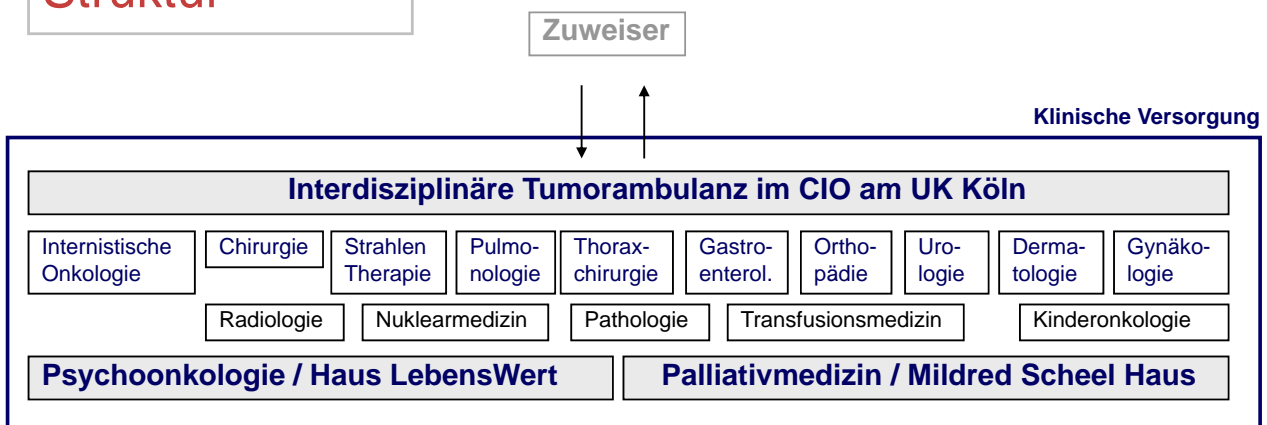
Struktur

Zuweiser

Klinische Versorgung

Interdisziplinäre Tumorambulanz im CIO am UK Köln

Internistische Onkologie

Chirurgie

Strahlen Therapie

Pulmonologie

Thoraxchirurgie

Gastroenterol.

Orthopädie

Urologie

Dermatologie

Gynäkologie

Radiologie

Nuklearmedizin

Pathologie

Transfusionsmedizin

Kinderonkologie

Psychoonkologie / Haus LebensWert

Palliativmedizin / Mildred Scheel Haus